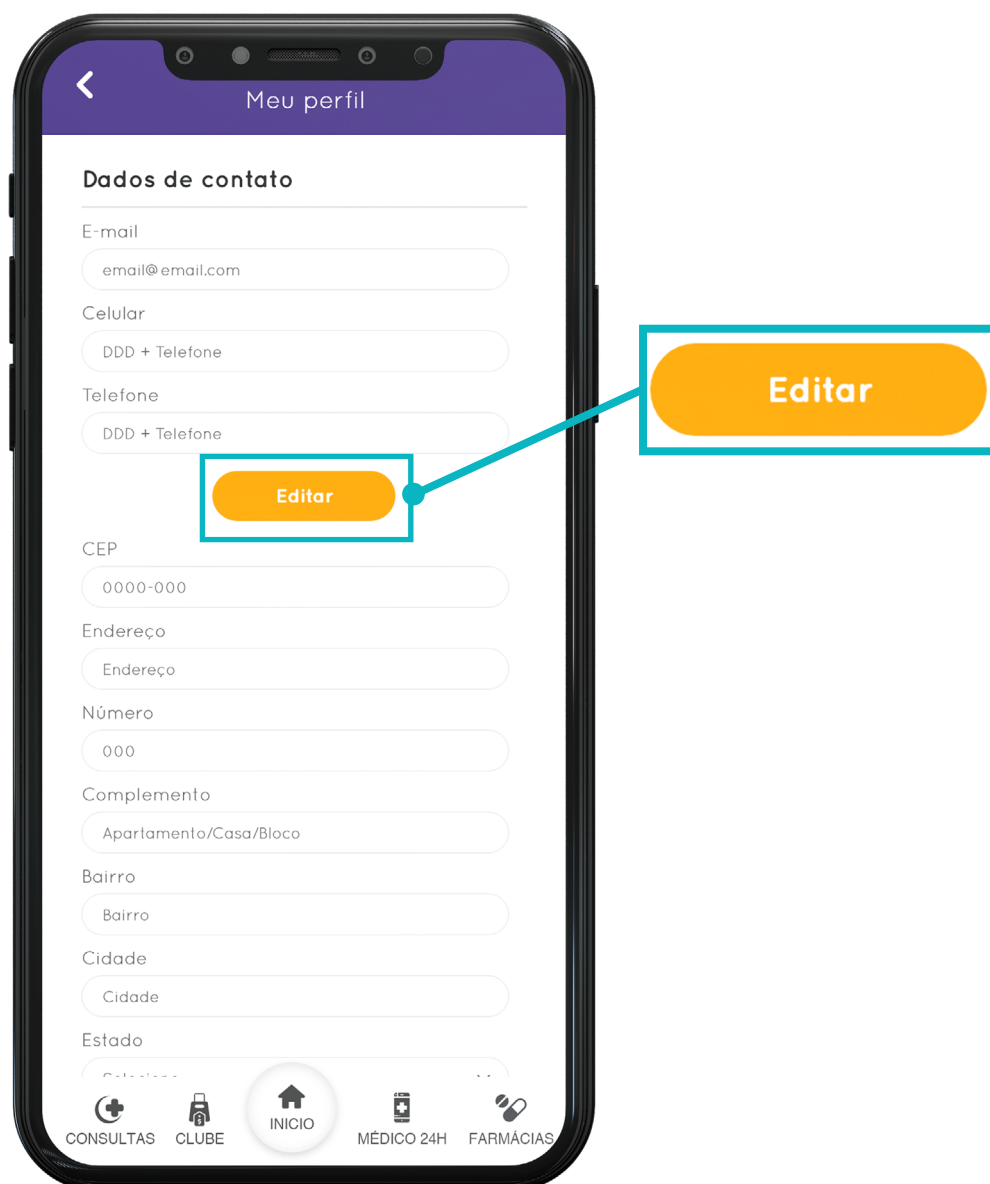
Meu perfil

Dados de contato

E-mail

email@email.com

Celular

DDD + Telefone

Telefone

DDD + Telefone

Editar

Editar

CEP

0000-000

Endereço

Endereço

Número

000

Complemento

Apartamento/Casa/Bloco

Bairro

Bairro

Cidade

Cidade

Estado

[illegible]

CONSULTAS CLUBE INICIO MÉDICO 24H FARMÁCIAS